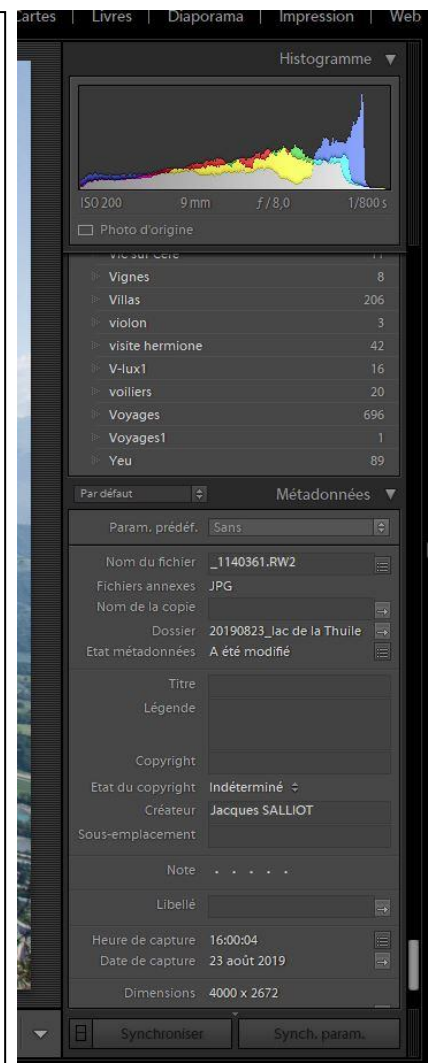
artes | Livres | Diaporama | Impression | Web

Histogramme ▼

ISO 200 9 mm $f/8,0$ 1/800 s

Photo d'origine

Vignes 8
Villas 206
violon 3
visite hermione 42
V-lux1 16
voiliers 20
Voyages 696
Voyages1 1
Yeu 89

Par défaut Métadonnées ▼

Param. prédéf. Sans

Nom du fichier _1140361.RW2
Fichiers annexes JPG
Nom de la copie
Dossier 20190823_lac de la Thuile
Etat métadonnées A été modifié

Titre
Légende

Copyright
Etat du copyright Indéterminé
Créateur Jacques SALLIOT
Sous-emplacement

Note . . . . .

Libellé

Heure de capture 16:00:04
Date de capture 23 août 2019

Dimensions 4000 x 2672

Synchroniser Synch. param.